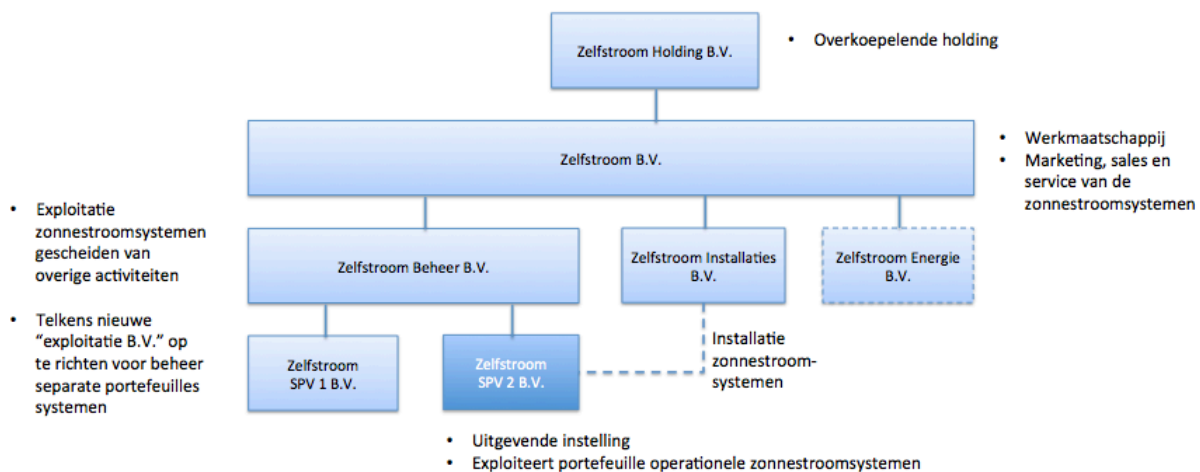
Zelfstroom Holding B.V.

• Overkoepelende holding

Zelfstroom B.V.

• Werkmaatschappij
• Marketing, sales en service van de zonnestroomsystemen

• Exploitatie zonnestroomsystemen gescheiden van overige activiteiten

• Telkens nieuwe "exploitatie B.V." op te richten voor beheer separate portefeuilles systemen

Zelfstroom Beheer B.V.

Zelfstroom Installaties B.V.

Zelfstroom Energie B.V.

Zelfstroom SPV 1 B.V.

Zelfstroom SPV 2 B.V.

Installatie zonnestroomsystemen

• Uitgevende instelling
• Exploiteert portefeuille operationele zonnestroomsystemen